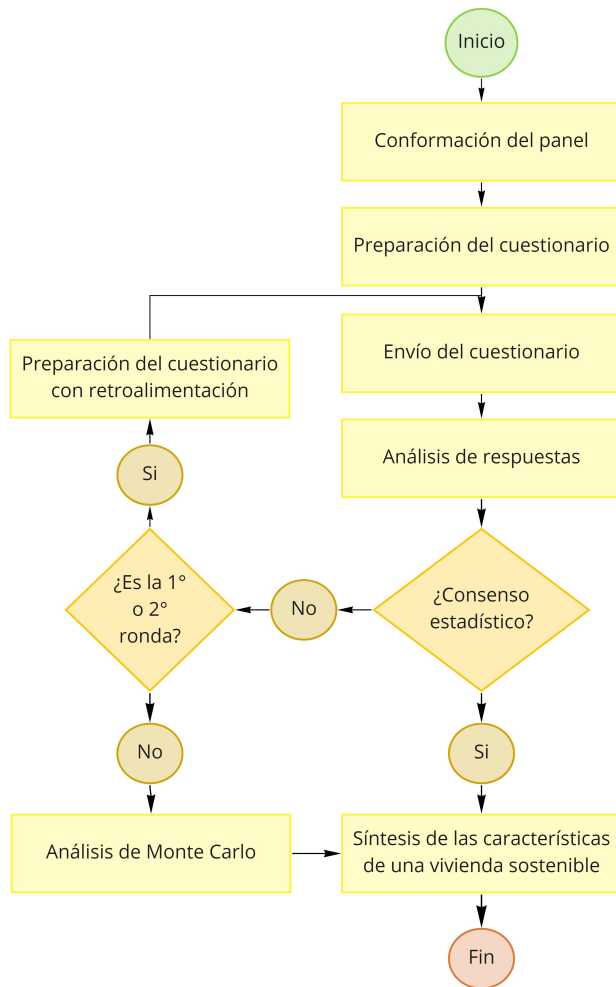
Inicio

Conformación del panel

Preparación del cuestionario

Envío del cuestionario

Análisis de respuestas

¿Consenso estadístico?

No

¿Es la 1° o 2° ronda?

Si

Preparación del cuestionario con retroalimentación

No

Análisis de Monte Carlo

Si

Síntesis de las características de una vivienda sostenible

Fin